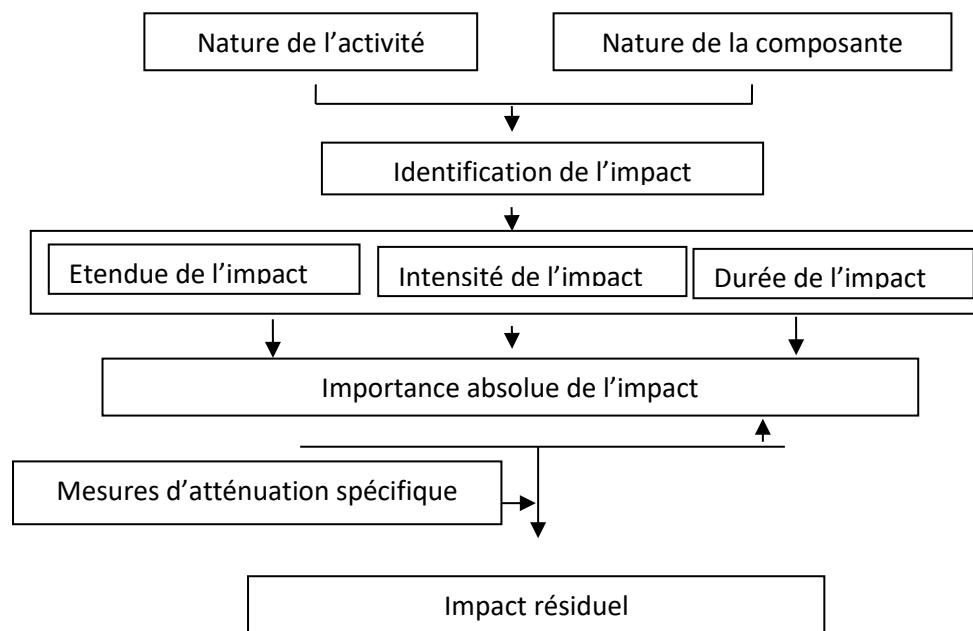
Nature de l’activité

Nature de la composante

Identification de l’impact

Etendue de l’impact

Intensité de l’impact

Durée de l’impact

Importance absolue de l’impact

Mesures d’atténuation spécifique

Impact résiduel